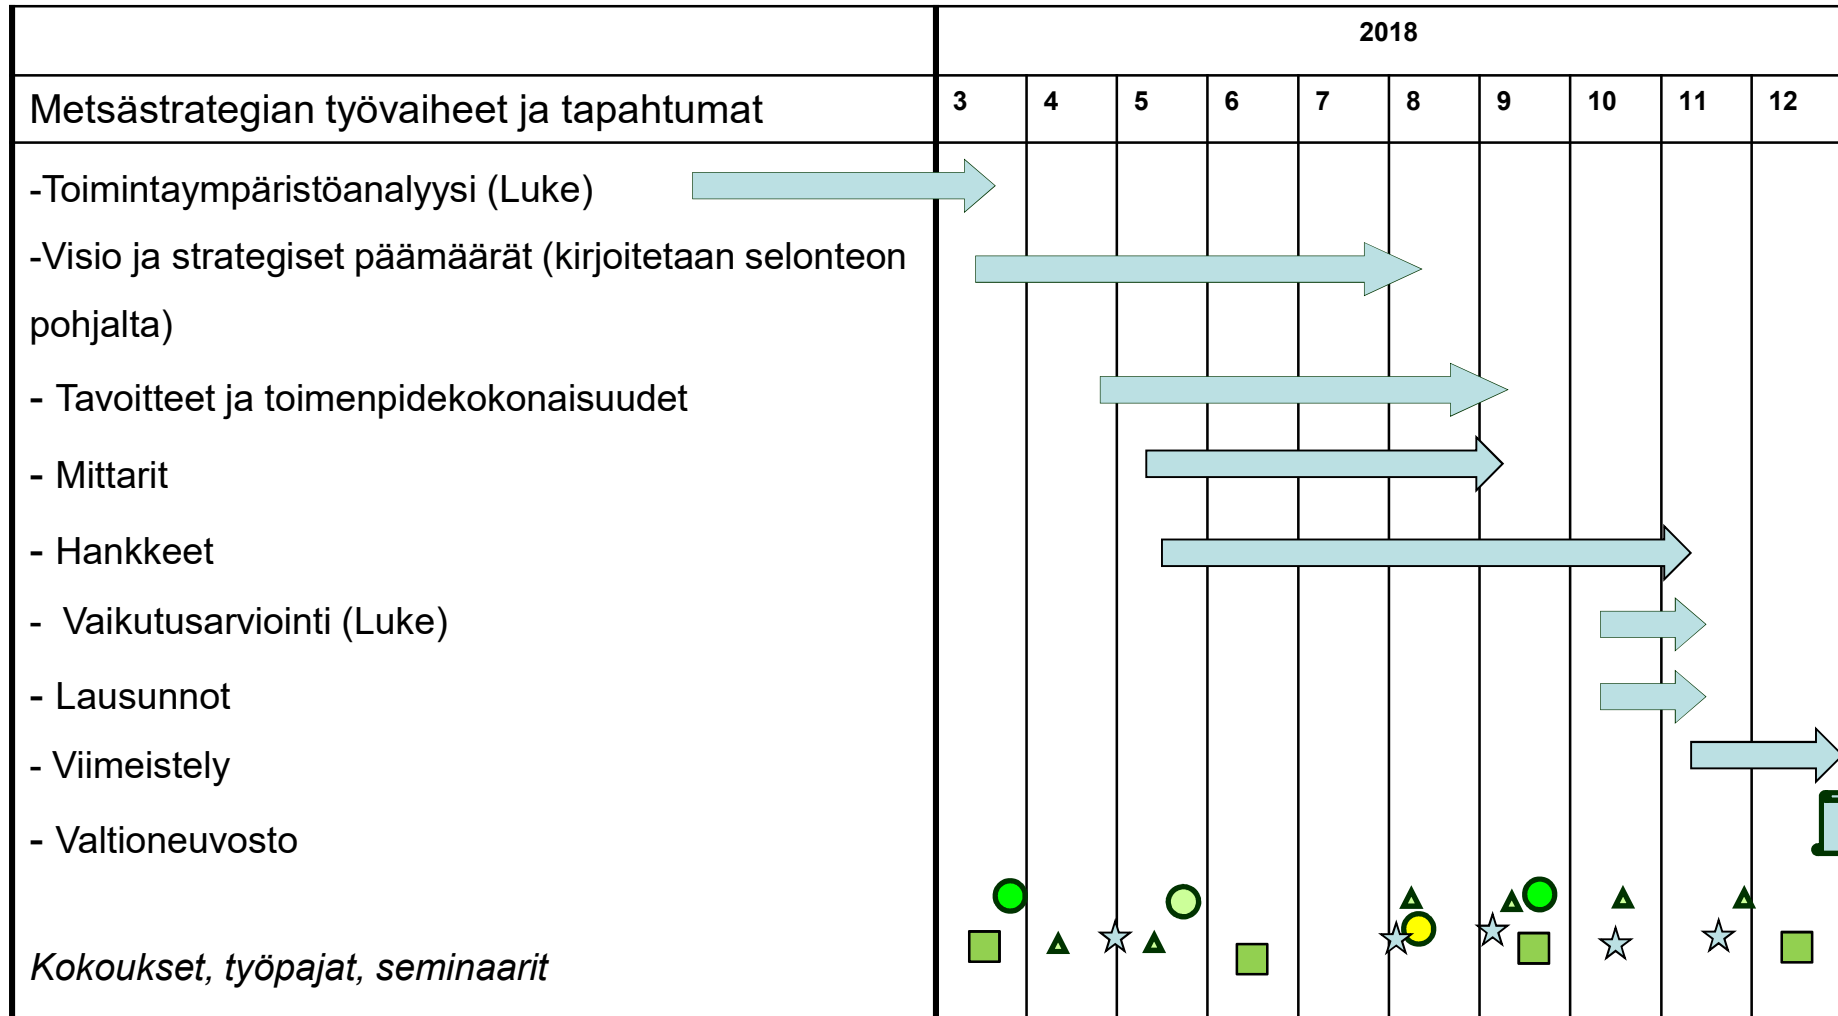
| | 2018 | | | | | | | | | |
|---|---|---|---|---|---|---|---|---|---|---|
| Metsästrategian työvaiheet ja tapahtumat | 3 | 4 | 5 | 6 | 7 | 8 | 9 | 10 | 11 | 12 |
| -Toimintaympäristöanalyysi (Luke) | | | | | | | | | | |
| -Visio ja strategiset päämäärät (kirjoitetaan selonteon pohjalta) | | | | | | | | | | |
| - Tavoitteet ja toimenpidekokonaisuudet | | | | | | | | | | |
| - Mittarit | | | | | | | | | | |
| - Hankkeet | | | | | | | | | | |
| - Vaikutusarviointi (Luke) | | | | | | | | | | |
| - Lausunnot | | | | | | | | | | |
| - Viimeistely | | | | | | | | | | |
| - Valtioneuvosto | | | | | | | | | | |
| *Kokoukset, työpajat, seminaarit* | | | | | | | | | | |